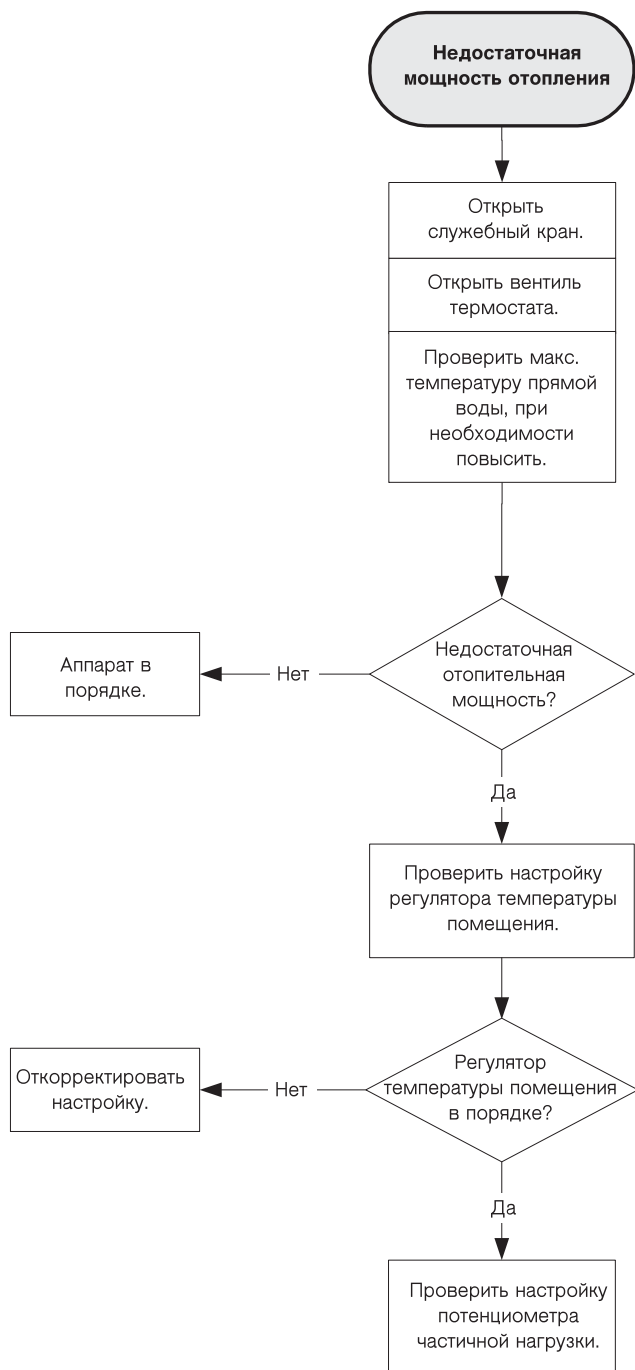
Недостаточная мощность отопления

Открыть служебный кран.

Открыть вентиль термостата.

Проверить макс. температуру прямой воды, при необходимости повысить.

Недостаточная отопительная мощность?

Нет

Аппарат в порядке.

Да

Проверить настройку регулятора температуры помещения.

Регулятор температуры помещения в порядке?

Нет

Откорректировать настройку.

Да

Проверить настройку потенциометра частичной нагрузки.